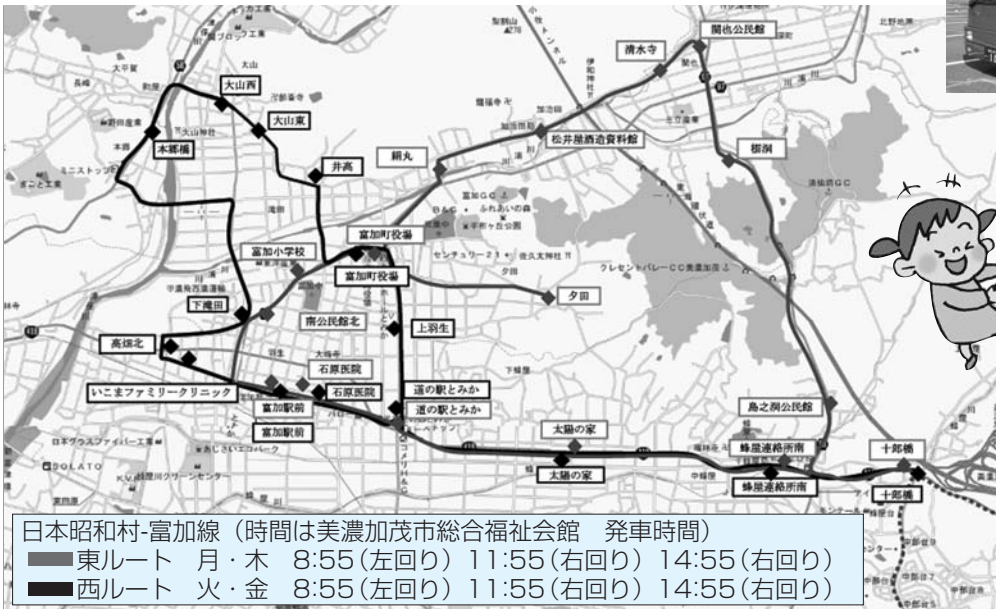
関佐公民館
清水寺
大山西
大山東
本郷橋
井高
絹丸
松井屋酒造資料館
榎洞
富加町役場
富加小学校
富加町役場
夕田
下滝田
南公民館北
上羽生
高畑北
石原医院
石原医院
いこまファミリークリニック
富加駅前
富加駅前
道の駅とみか
道の駅とみか
太陽の家
太陽の家
島之洞公民館
蜂屋連絡所南
蜂屋連絡所南
十郎橋
十郎橋

日本昭和村-富加線（時間は美濃加茂市総合福祉会館　発車時間）
東ルート　月・木　8:55（左回り）11:55（右回り）14:55（右回り）
西ルート　火・金　8:55（左回り）11:55（右回り）14:55（右回り）